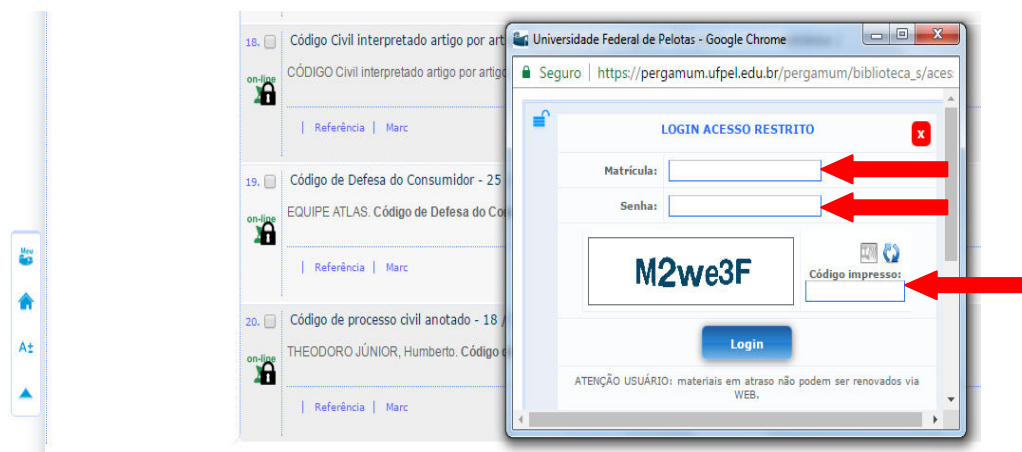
18. Código Civil interpretado artigo por art

on-line

CÓDIGO Civil interpretado artigo por artigo

| Referência | Marc

19. Código de Defesa do Consumidor - 25

on-line

EQUIPE ATLAS. Código de Defesa do Co

| Referência | Marc

20. Código de processo civil anotado - 18

on-line

THEODORO JÚNIOR, Humberto. Código

| Referência | Marc

Meu

A±

Universidade Federal de Pelotas - Google Chrome

Seguro | https://pergamum.ufpel.edu.br/pergamum/biblioteca_s/aces

LOGIN ACESSO RESTRITO

x

Matrícula:

Senha:

M2we3F

Código impresso:

Login

ATENÇÃO USUÁRIO: materiais em atraso não podem ser renovados via WEB.